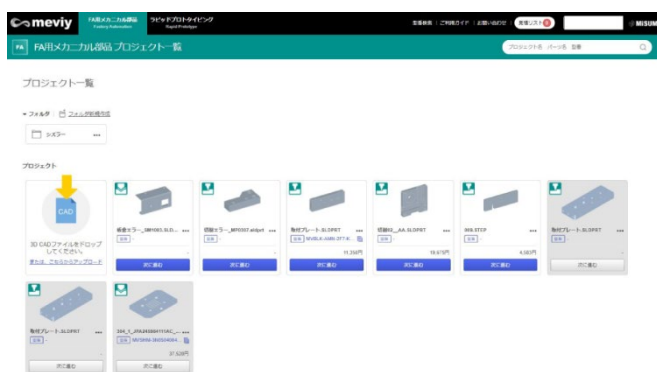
meviy FA用メカニカル部品 Factory Automation ラピッドプロトタイピング Rapid Prototype

見積一覧 | ご利用ガイド | お問い合わせ | 見積リスト 0 | MISUMI

FA FA用メカニカル部品 プロジェクト一覧

プロジェクト名 パーツ名 型番

プロジェクト一覧

▾ フォルダ | フォルダ新規作成

メヌー ...

プロジェクト

CAD

3D CADファイルをドロップしてください。

または、こちらからアップロード

搬送カラー_SM1083.SLD... ...

次に進む

切削カラー_MF0507.sldprt ...

次に進む

取付プレート.SLDPRT ...

11,350円

次に進む

切削RQ__AA.SLDPRT ...

18,975円

次に進む

369.STEP ...

4,083円

次に進む

取付プレート.SLDPRT ...

次に進む

取付プレート.SLDPRT ...

次に進む

204_1_JPA28000111AC_... ...

27,628円

次に進む